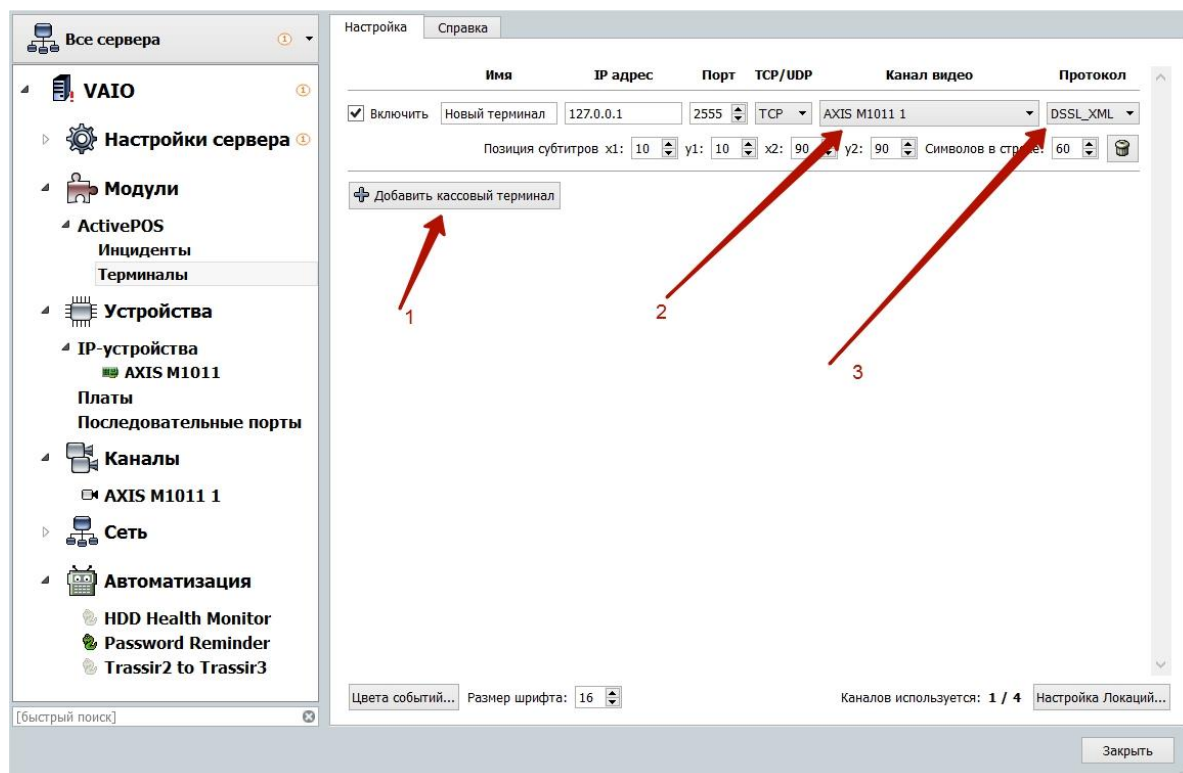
Все сервера ①

VAIO ①

Настройки сервера ①

Модули

ActivePOS

Инциденты

Терминалы

Устройства

IP-устройства

AXIS M1011

Платы

Последовательные порты

Каналы

AXIS M1011 1

Сеть

Автоматизация

HDD Health Monitor

Password Reminder

Trassir2 to Trassir3

[быстрый поиск]

Настройка Справка

| | Имя | IP адрес | Порт | TCP/UDP | Канал видео | Протокол |
|---|---|---|---|---|---|---|
| ✓ Включить | Новый терминал | 127.0.0.1 | 2555 | TCP | AXIS M1011 1 | DSSL_XML |

Позиция субтитров x1: 10 y1: 10 x2: 90 y2: 90 Символов в стр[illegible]: 60

Добавить кассовый терминал

1

2

3

Цвета событий... Размер шрифта: 16

Каналов используется: 1 / 4 Настройка Локаций...

Закрыть